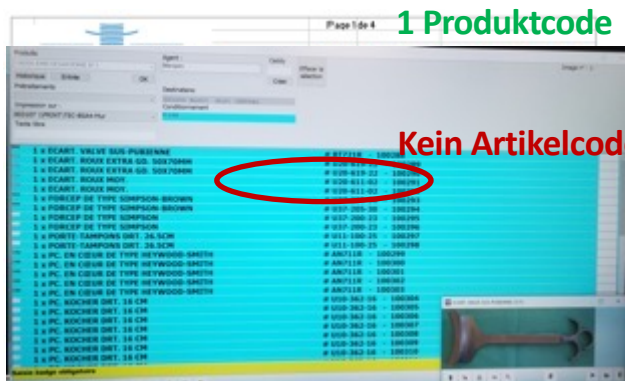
Page 1 de 4

1 Produktcode

Kein Artikelcod

Produits
Historique
OK
Agent
Centy
Créer
Effacer la sélection
Destinataire
Conditionnement
Texte libre

1 x ECART. VALVE SUS-PUBIENNE # 872218 - 100288
1 x ECART. ROUX EXTRA GD. 50X70MM # 020-619-22 - 100289
1 x ECART. ROUX EXTRA GD. 50X70MM # 020-619-22 - 100290
1 x ECART. ROUX MOY. # 020-611-02 - 100291
1 x ECART. ROUX MOY. # 020-611-02 - 100292
1 x FORCEP DE TYPE SIMPSON-BROWN # 037-205-30 - 100293
1 x FORCEP DE TYPE SIMPSON-BROWN # 037-205-30 - 100294
1 x FORCEP DE TYPE SIMPSON # 037-200-23 - 100295
1 x FORCEP DE TYPE SIMPSON # 037-200-23 - 100296
1 x PORTE-TAMPONS DRT. 26.5CM # 011-190-25 - 100297
1 x PORTE-TAMPONS DRT. 26.5CM # 011-190-25 - 100298
1 x PC. EN CŒUR DE TYPE HEYWOOD-SMITH # AN7118 - 100299
1 x PC. EN CŒUR DE TYPE HEYWOOD-SMITH # AN7118 - 100300
1 x PC. EN CŒUR DE TYPE HEYWOOD-SMITH # AN7118 - 100301
1 x PC. EN CŒUR DE TYPE HEYWOOD-SMITH # AN7118 - 100302
1 x PC. EN CŒUR DE TYPE HEYWOOD-SMITH # AN7118 - 100303
1 x PC. KOCHER DRT. 16 CM # 010-362-16 - 100304
1 x PC. KOCHER DRT. 16 CM # 010-362-16 - 100305
1 x PC. KOCHER DRT. 16 CM # 010-362-16 - 100306
1 x PC. KOCHER DRT. 16 CM # 010-362-16 - 100307
1 x PC. KOCHER DRT. 16 CM # 010-362-16 - 100308
1 x PC. KOCHER DRT. 16 CM # 010-362-16 - 100309
1 x PC. KOCHER DRT. 16 CM # 010-362-16 - 100310
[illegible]